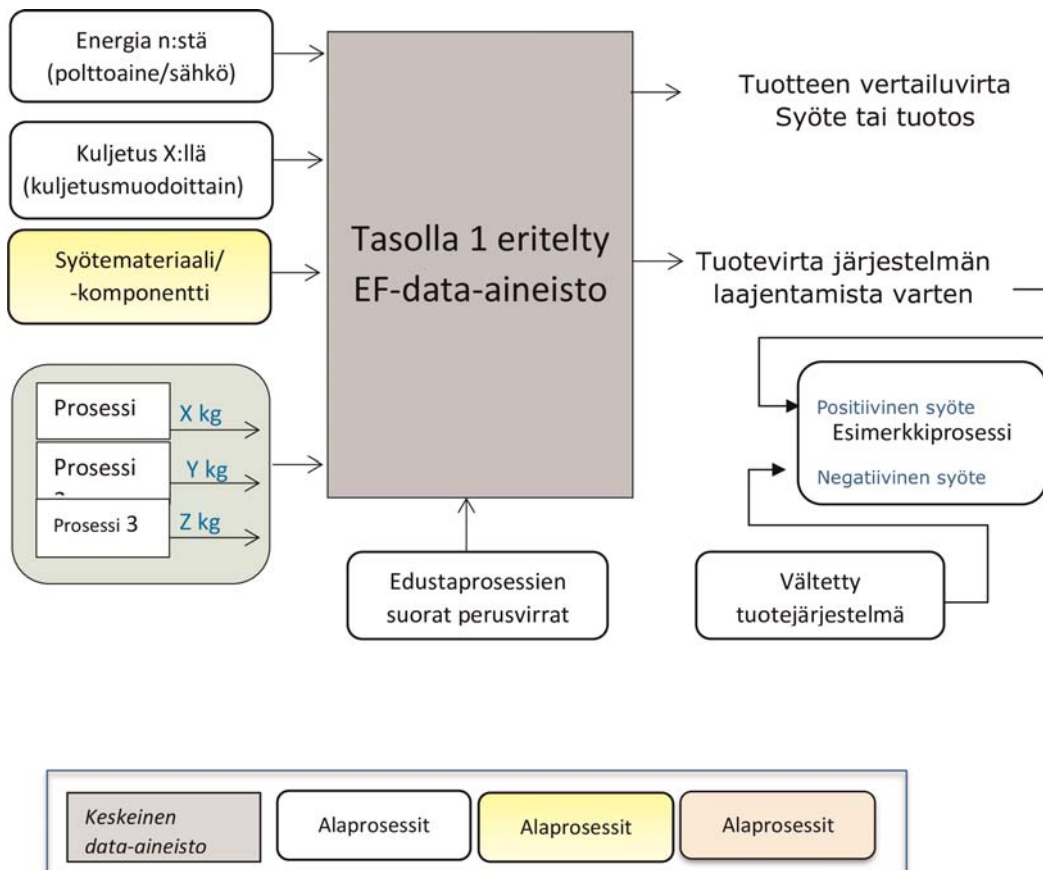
Energia n:stä (polttoaine/sähkö)

Kuljetus X:llä (kuljetusmuodoittain)

Syötemateriaali/ -komponentti

Prosessi X kg

Prosessi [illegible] Y kg

Prosessi 3 Z kg

Tasolla 1 eritelty EF-data-aineisto

Tuotteen vertailuvirta Syöte tai tuotos

Tuotevirta järjestelmän laajentamista varten

Positiivinen syöte
Esimerkkiprosessi
Negatiivinen syöte

Edustaprosessien suorat perusvirrat

Vältetty tuotejärjestelmä

Keskeinen data-aineisto

Alaprosessit

Alaprosessit

Alaprosessit